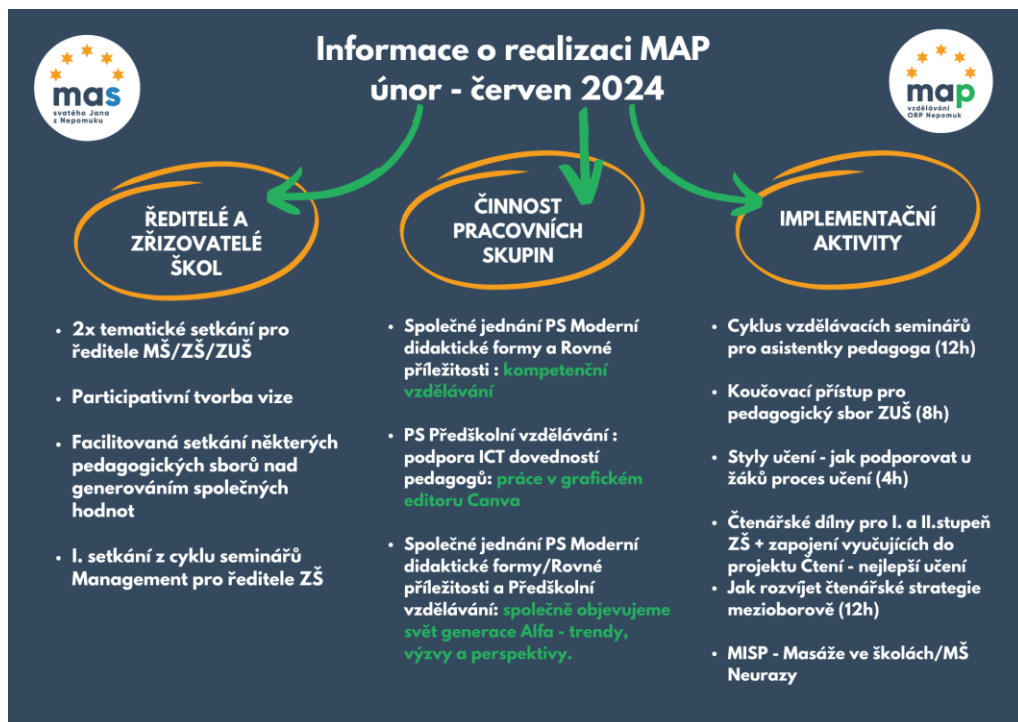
mas
svatého Jana z Nepomuku

Informace o realizaci MAP
únor - červen 2024

map
vzdělávání ORP Nepomuk

ŘEDITELÉ A ZŘIZOVATELÉ ŠKOL

ČINNOST PRACOVNÍCH SKUPIN

IMPLEMENTAČNÍ AKTIVITY

- 2x tematické setkání pro ředitele MŠ/ZŠ/ZUŠ
- Participativní tvorba vize
- Facilitovaná setkání některých pedagogických sborů nad generováním společných hodnot
- I. setkání z cyklu seminářů Management pro ředitele ZŠ

- Společné jednání PS Moderní didaktické formy a Rovné příležitosti : kompetenční vzdělávání
- PS Předškolní vzdělávání : podpora ICT dovedností pedagogů: práce v grafickém editoru Canva
- Společné jednání PS Moderní didaktické formy/Rovné příležitosti a Předškolní vzdělávání: společně objevujeme svět generace Alfa - trendy, výzvy a perspektivy.

- Cyklus vzdělávacích seminářů pro asistentky pedagoga (12h)
- Koučovací přístup pro pedagogický sbor ZUŠ (8h)
- Styly učení - jak podporovat u žáků proces učení (4h)
- Čtenářské dílny pro I. a II.stupeň ZŠ + zapojení vyučujících do projektu Čtení - nejlepší učení
- Jak rozvíjet čtenářské strategie mezioborově (12h)
- MISP - Masáže ve školách/MŠ Neurazy